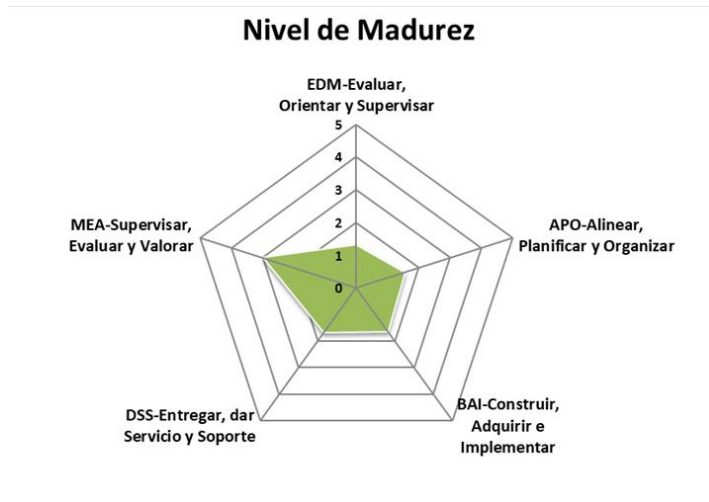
Nivel de Madurez

EDM-Evaluar, Orientar y Supervisar

5
4
3
2
1
0

APO-Alinear, Planificar y Organizar

BAI-Construir, Adquirir e Implementar

DSS-Entregar, dar Servicio y Soporte

MEA-Supervisar, Evaluar y Valorar